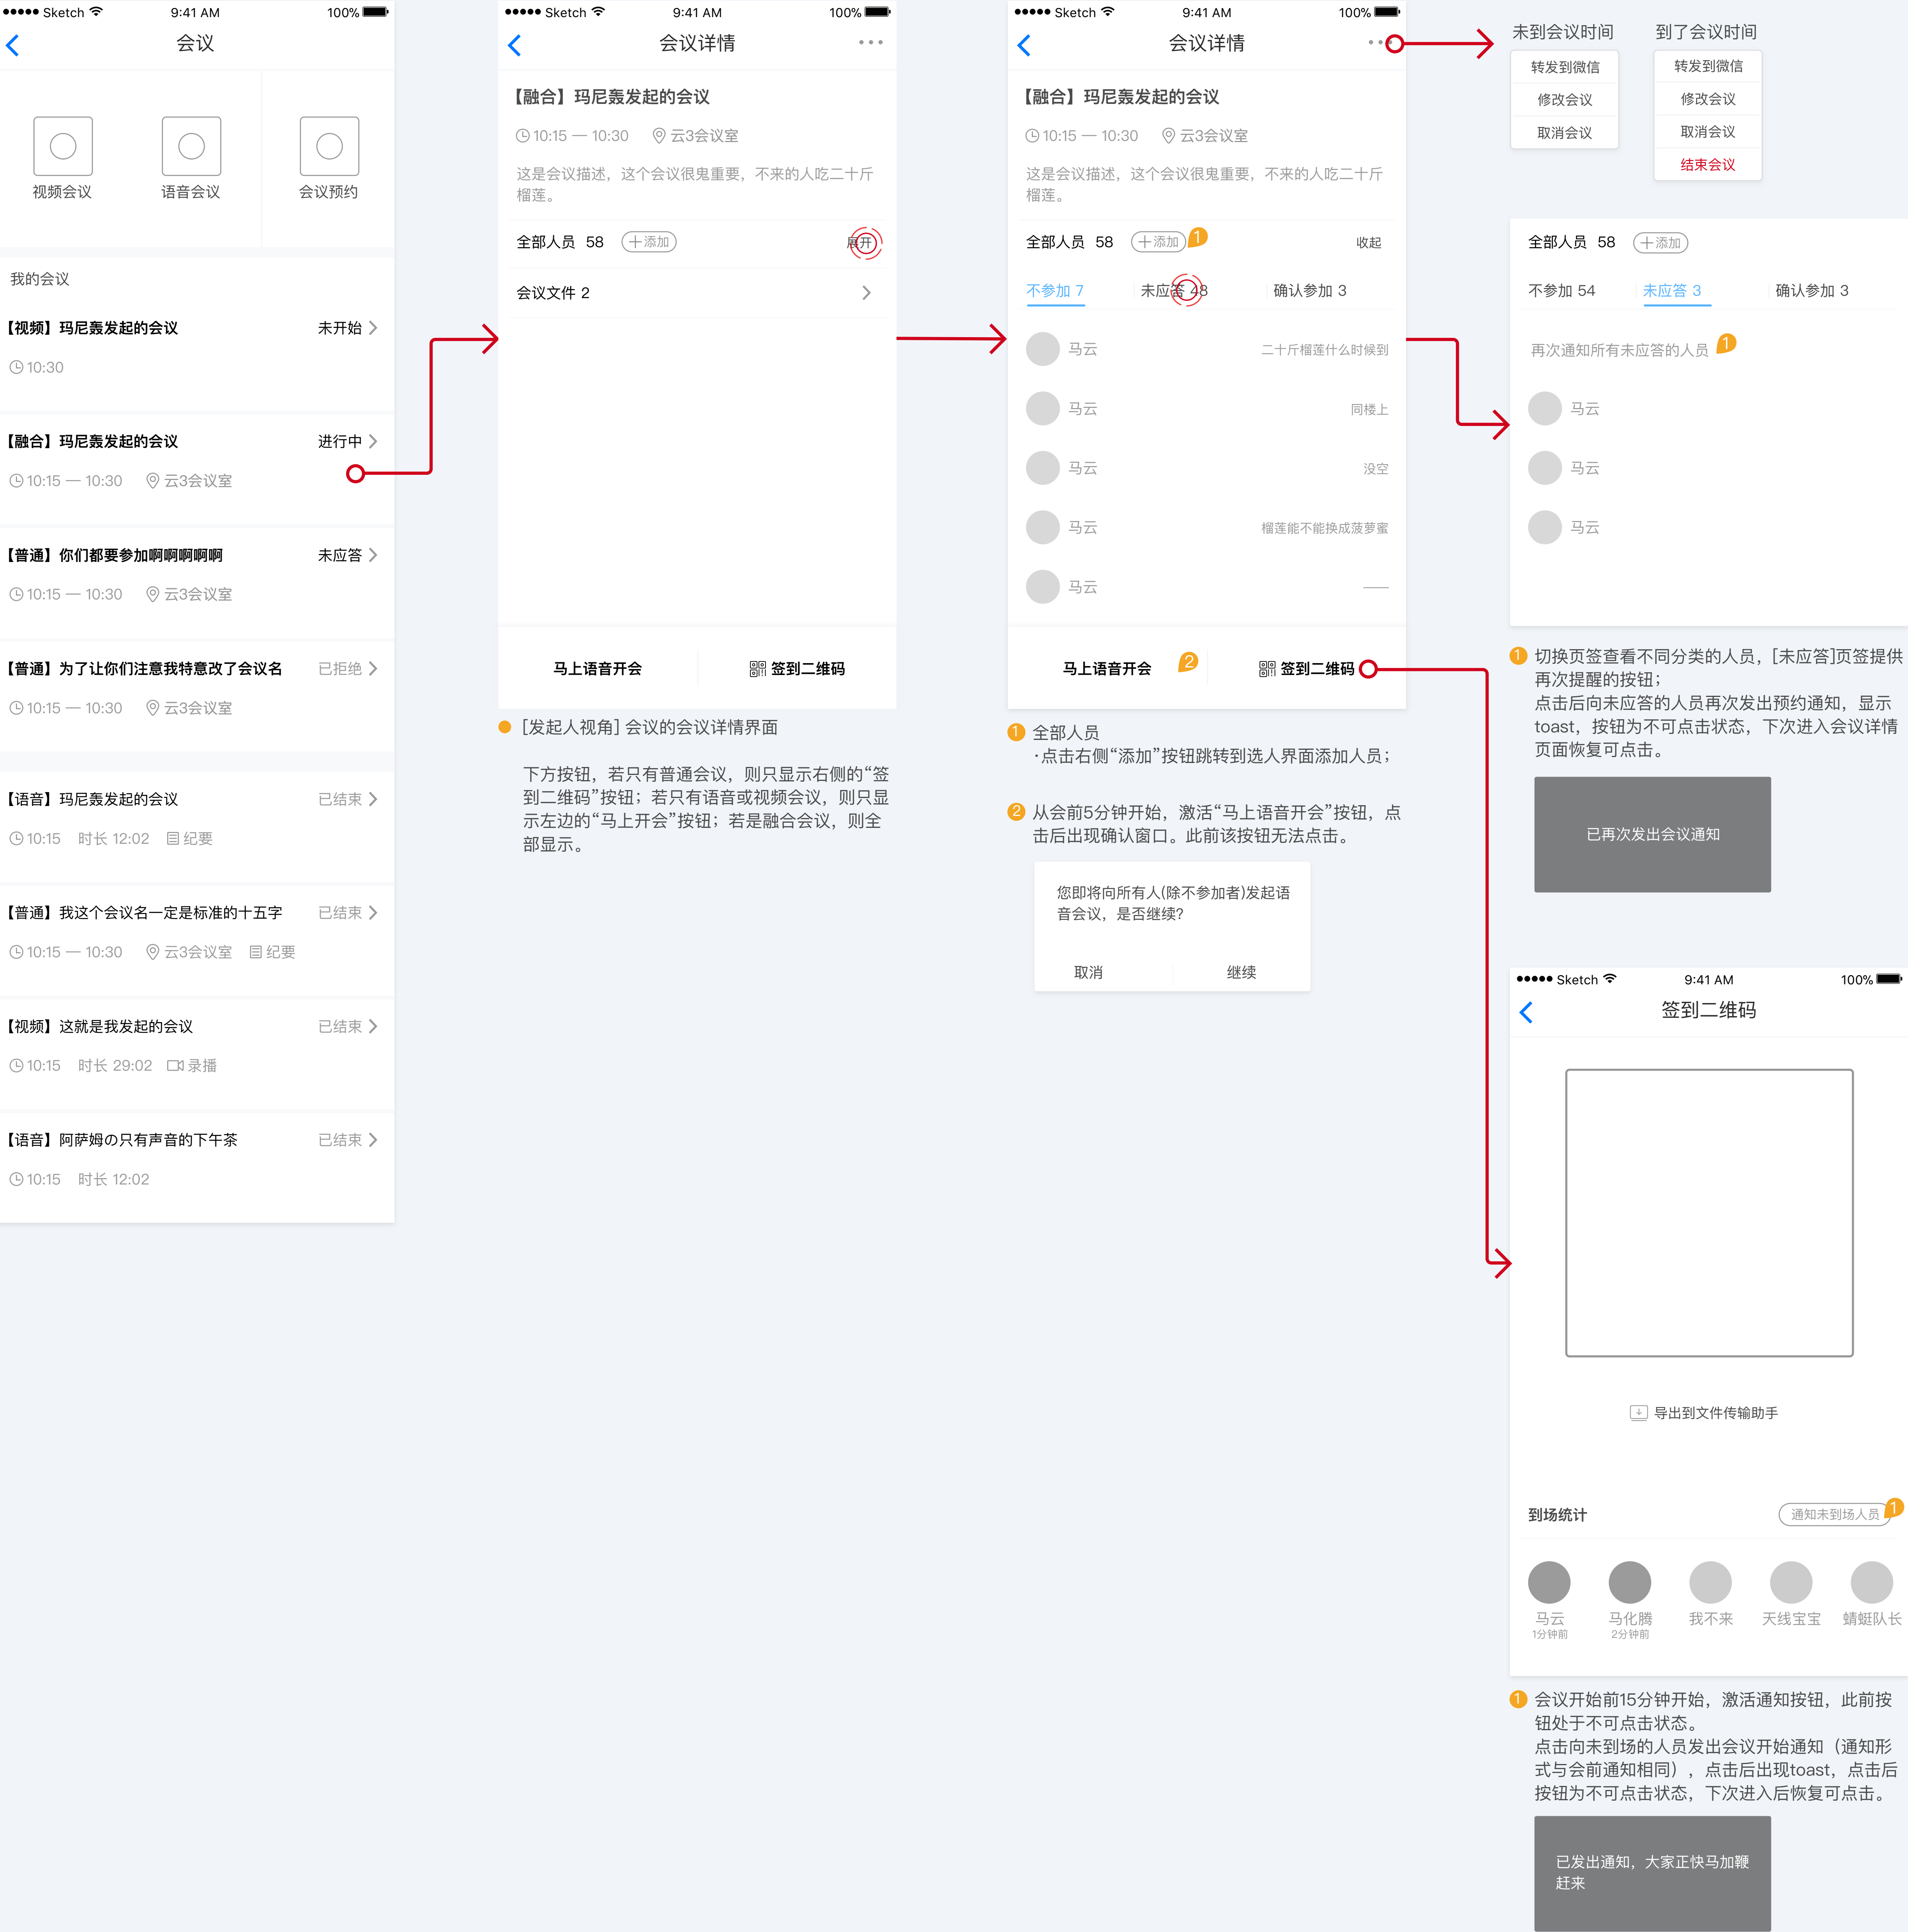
●●●●● Sketch 9:41 AM 100%

会议

视频会议
语音会议
会议预约

我的会议

【视频】玛尼轰发起的会议 未开始
10:30

【融合】玛尼轰发起的会议 进行中
10:15 — 10:30 云3会议室

【普通】你们都要参加啊啊啊啊啊 未应答
10:15 — 10:30 云3会议室

【普通】为了让你们注意我特意改了会议名 已拒绝
10:15 — 10:30 云3会议室

【语音】玛尼轰发起的会议 已结束
10:15 时长 12:02 纪要

【普通】我这个会议名一定是标准的十五字 已结束
10:15 — 10:30 云3会议室 纪要

【视频】这就是我发起的会议 已结束
10:15 时长 29:02 录播

【语音】阿萨姆の只有声音的下午茶 已结束
10:15 时长 12:02

●●●●● Sketch 9:41 AM 100%

会议详情

【融合】玛尼轰发起的会议
10:15 — 10:30 云3会议室
这是会议描述，这个会议很鬼重要，不来的人吃二十斤榴莲。

全部人员 58 十添加 展开

会议文件 2

马上语音开会 签到二维码

[发起人视角] 会议的会议详情界面

下方按钮，若只有普通会议，则只显示右侧的“签到二维码”按钮；若只有语音或视频会议，则只显示左边的“马上开会”按钮；若是融合会议，则全部显示。

●●●●● Sketch 9:41 AM 100%

会议详情

【融合】玛尼轰发起的会议
10:15 — 10:30 云3会议室
这是会议描述，这个会议很鬼重要，不来的人吃二十斤榴莲。

全部人员 58 十添加 1 收起

不参加 7 未应答 48 确认参加 3

马云 二十斤榴莲什么时候到
马云 同楼上
马云 没空
马云 榴莲能不能换成菠萝蜜
马云 ——

马上语音开会 2 签到二维码

1 全部人员
·点击右侧“添加”按钮跳转到选人界面添加人员；

2 从会前5分钟开始，激活“马上语音开会”按钮，点击后出现确认窗口。此前该按钮无法点击。

您即将向所有人(除不参加者)发起语音会议，是否继续?
取消 继续

未到会议时间
转发到微信
修改会议
取消会议

到了会议时间
转发到微信
修改会议
取消会议
结束会议

全部人员 58 十添加

不参加 54 未应答 3 确认参加 3

再次通知所有未应答的人员 1

马云
马云
马云

1 切换页签查看不同分类的人员，[未应答]页签提供再次提醒的按钮；
点击后向未应答的人员再次发出预约通知，显示toast，按钮为不可点击状态，下次进入会议详情页面恢复可点击。

已再次发出会议通知

●●●●● Sketch 9:41 AM 100%

签到二维码

导出到文件传输助手

到场统计 通知未到场人员 1

马云 1分钟前
马化腾 2分钟前
我不来
天线宝宝
蜻蜓队长

1 会议开始前15分钟开始，激活通知按钮，此前按钮处于不可点击状态。
点击向未到场的人员发出会议开始通知（通知形式与会前通知相同），点击后出现toast，点击后按钮为不可点击状态，下次进入后恢复可点击。

已发出通知，大家正快马加鞭赶来